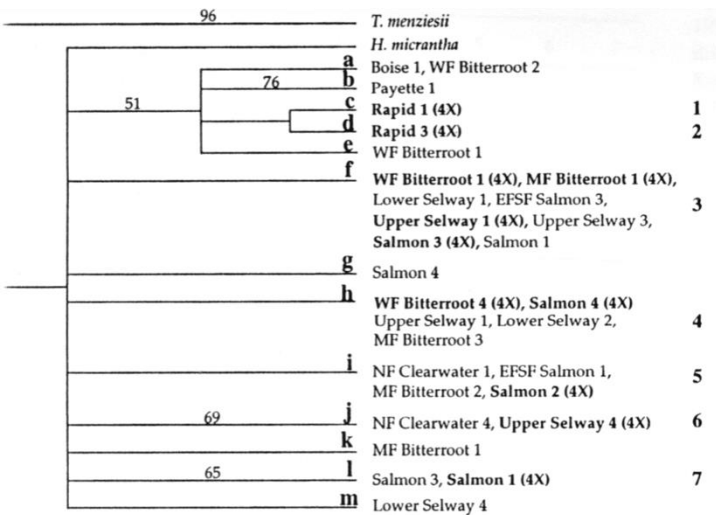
96

T. menziesii

H. micrantha

51

76

a Boise 1, WF Bitterroot 2

b Payette 1

c Rapid 1 (4X) 1

d Rapid 3 (4X) 2

e WF Bitterroot 1

f WF Bitterroot 1 (4X), MF Bitterroot 1 (4X), Lower Selway 1, EFSF Salmon 3, Upper Selway 1 (4X), Upper Selway 3, Salmon 3 (4X), Salmon 1 3

g Salmon 4

h WF Bitterroot 4 (4X), Salmon 4 (4X) Upper Selway 1, Lower Selway 2, MF Bitterroot 3 4

i NF Clearwater 1, EFSF Salmon 1, MF Bitterroot 2, Salmon 2 (4X) 5

69

j NF Clearwater 4, Upper Selway 4 (4X) 6

k MF Bitterroot 1

65

l Salmon 3, Salmon 1 (4X) 7

m Lower Selway 4